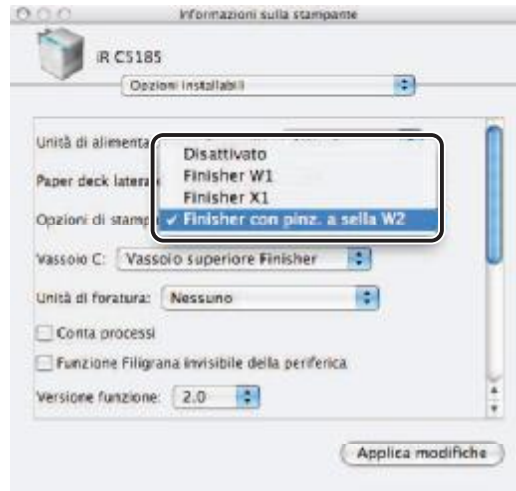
Informazioni sulla stampante

iR C5185

Opzioni installabili

Unità di alimenta

Paper deck latera

Opzioni di stamp

Disattivato
Finisher W1
Finisher X1
✓ Finisher con pinz. a sella W2

Vassoio C: Vassoio superiore Finisher

Unità di foratura: Nessuno

Conta processi

Funzione Filigrana invisibile della periferica

Versione funzione: 2.0

Applica modifiche